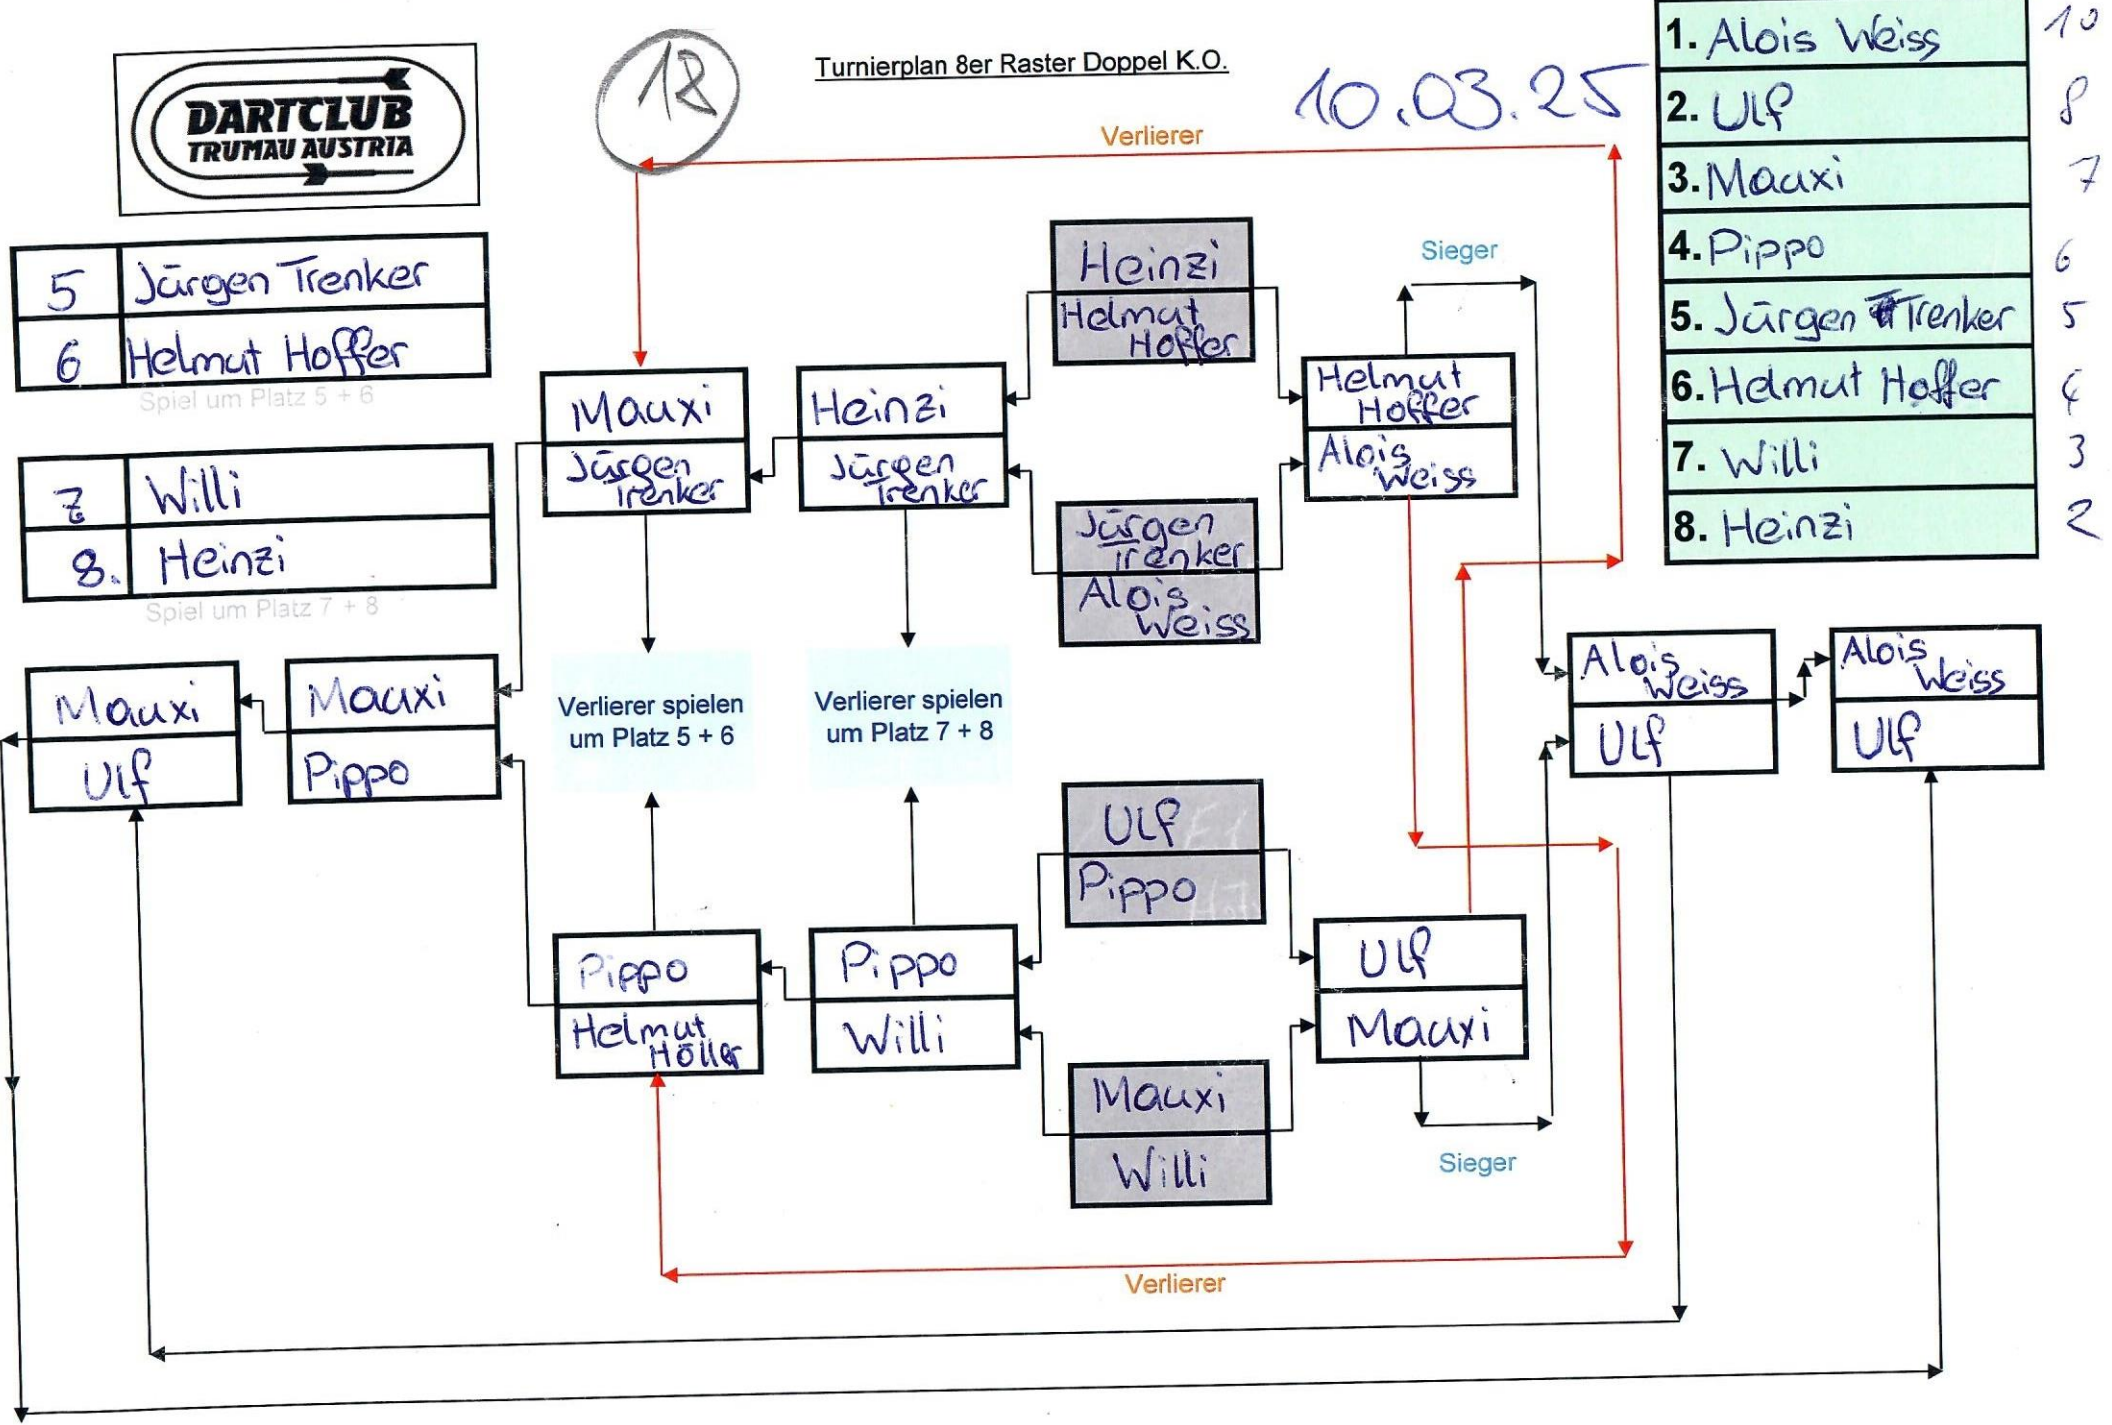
DARTCLUB
TRUMAU AUSTRIA

18

Turnierplan 8er Raster Doppel K.O.

10.03.25

| 1. | Alois Weiss | 10 |
|---|---|---|
| 2. | Ulf | 8 |
| 3. | Mauxi | 7 |
| 4. | Pippo | 6 |
| 5. | Jürgen Trenker | 5 |
| 6. | Helmut Hoffer | 4 |
| 7. | Willi | 3 |
| 8. | Heinzi | 2 |

| 5 | Jürgen Trenker |
|---|---|
| 6 | Helmut Hoffer |

Spiel um Platz 5 + 6

| 7 | Willi |
|---|---|
| 8. | Heinzi |

Spiel um Platz 7 + 8

Verlierer

Sieger

Heinzi
Helmut Hoffer

Jürgen Trenker
Alois Weiss

Heinzi
Jürgen Trenker

Mauxi
Jürgen Trenker

Helmut Hoffer
Alois Weiss

Mauxi
Ulf

Mauxi
Pippo

Verlierer spielen um Platz 5 + 6

Verlierer spielen um Platz 7 + 8

Alois Weiss
Ulf

Alois Weiss
Ulf

Ulf
Pippo

Mauxi
Willi

Pippo
Helmut Höller

Pippo
Willi

Ulf
Mauxi

Sieger

Verlierer